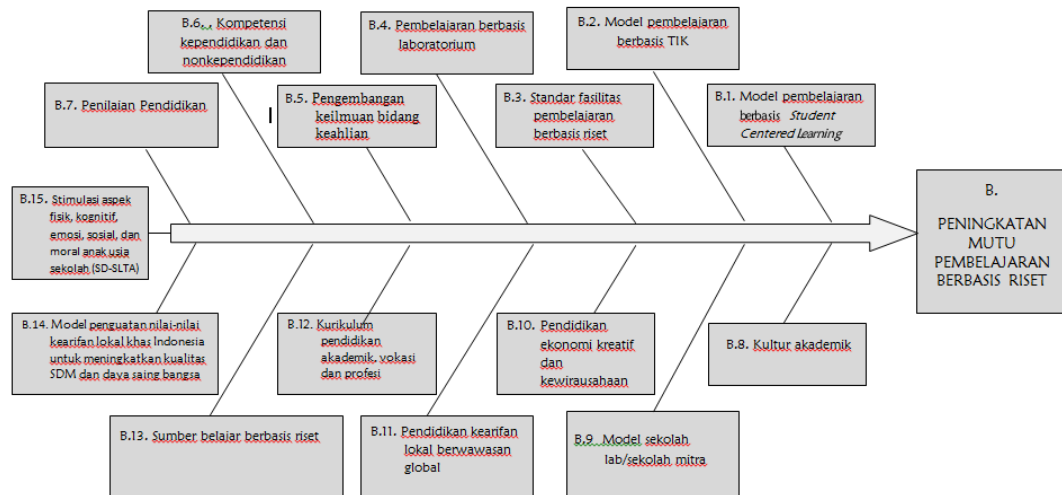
B.6. Kompetensi kependidikan dan nonkependidikan

B.4. Pembelajaran berbasis laboratorium

B.2. Model pembelajaran berbasis TIK

B.7. Penilaian Pendidikan

B.5. Pengembangan keilmuan bidang keahlian

B.3. Standar fasilitas pembelajaran berbasis riset

B.1. Model pembelajaran berbasis *Student Centered Learning*

B.15. Stimulasi aspek fisik, kognitif, emosi, sosial, dan moral anak usia sekolah (SD-SLTA)

B.

PENINGKATAN MUTU PEMBELAJARAN BERBASIS RISET

B.14. Model penguatan nilai-nilai kearifan lokal khas Indonesia untuk meningkatkan kualitas SDM dan daya saing bangsa

B.12. Kurikulum pendidikan akademik, vokasi dan profesi

B.10. Pendidikan ekonomi kreatif dan kewirausahaan

B.8. Kultur akademik

B.13. Sumber belajar berbasis riset

B.11. Pendidikan kearifan lokal berwawasan global

B.9 Model sekolah lab/sekolah mitra